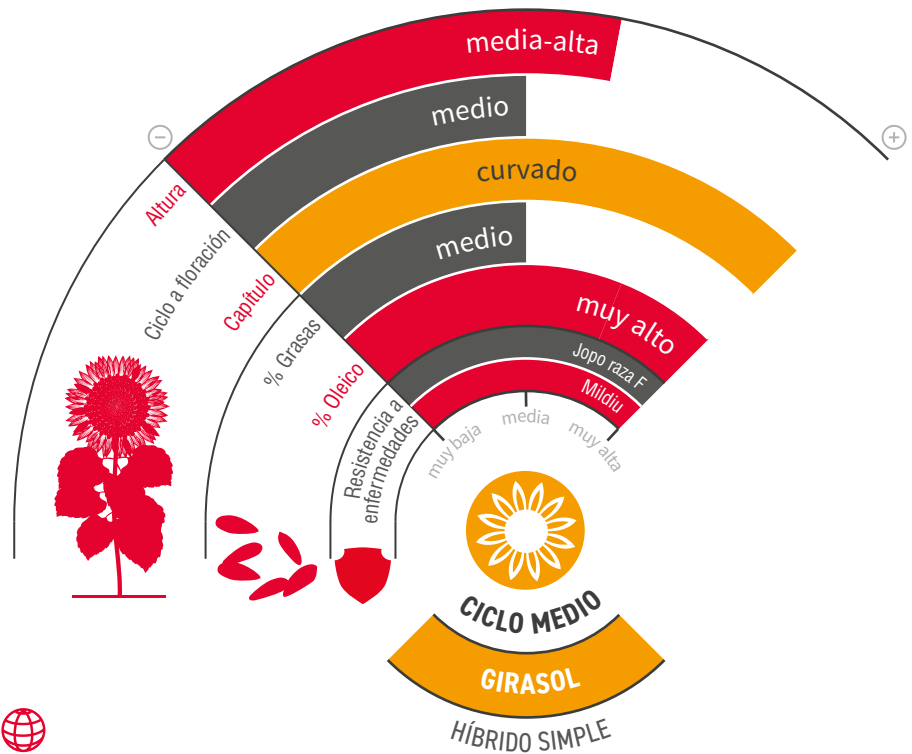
−

+

media-alta

medio

curvado

medio

muy alto

Jopo raza F

Mildiu

Altura

Ciclo a floración

Capítulo

% Grasas

% Oleico

Resistencia a enfermedades

muy baja

media

muy alta

CICLO MEDIO

GIRASOL

HÍBRIDO SIMPLE